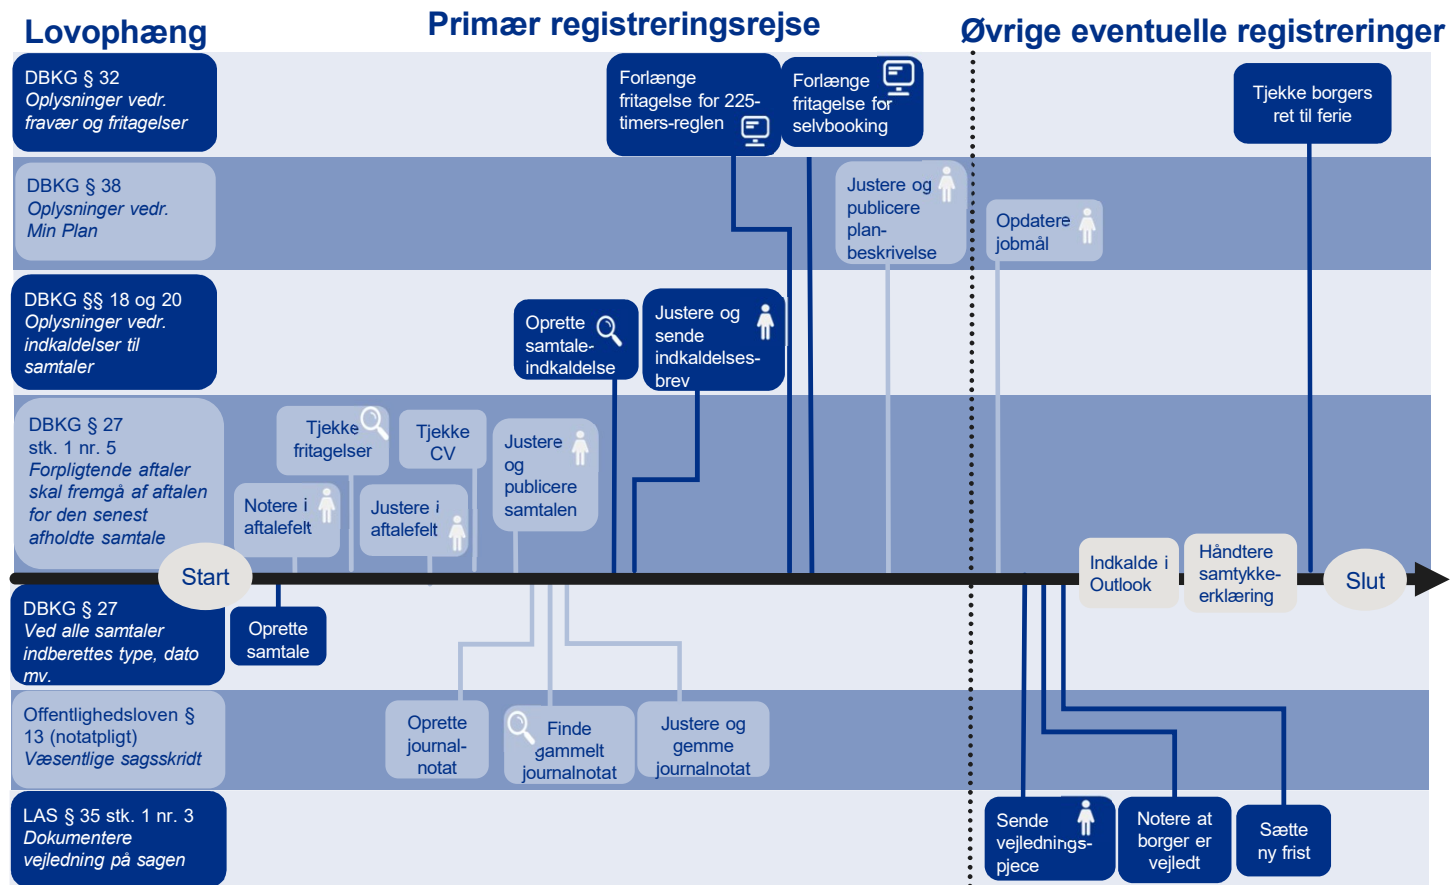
Lovophæng

Primær registreringsrejse

Øvrige eventuelle registreringer

DBKG § 32
Oplysninger vedr. fravær og fritagelser

DBKG § 38
Oplysninger vedr. Min Plan

DBKG §§ 18 og 20
Oplysninger vedr. indkaldelser til samtaler

DBKG § 27 stk. 1 nr. 5
Forpligtende aftaler skal fremgå af aftalen for den senest afholdte samtale

DBKG § 27
Ved alle samtaler indberettes type, dato mv.

Offentlighedsloven § 13 (notatpligt)
Væsentlige sagsskridt

LAS § 35 stk. 1 nr. 3
Dokumentere vejledning på sagen

Forlænge fritagelse for 225-timers-reglen

Forlænge fritagelse for selvbooking

Tjekke borgers ret til ferie

Justere og publicere plan-beskrivelse

Opdatere jobmål

Oprette samtale-indkaldelse

Justere og sende indkaldelses-brev

Tjekke fritagelser

Tjekke CV

Justere og publicere samtalen

Notere i aftalefelt

Justere i aftalefelt

Start

Indkalde i Outlook

Håndtere samtykke-erklæring

Slut

Oprette samtale

Oprette journal-notat

Finde gammelt journalnotat

Justere og gemme journalnotat

Sende vejlednings-pjece

Notere at borger er vejledt

Sætte ny frist